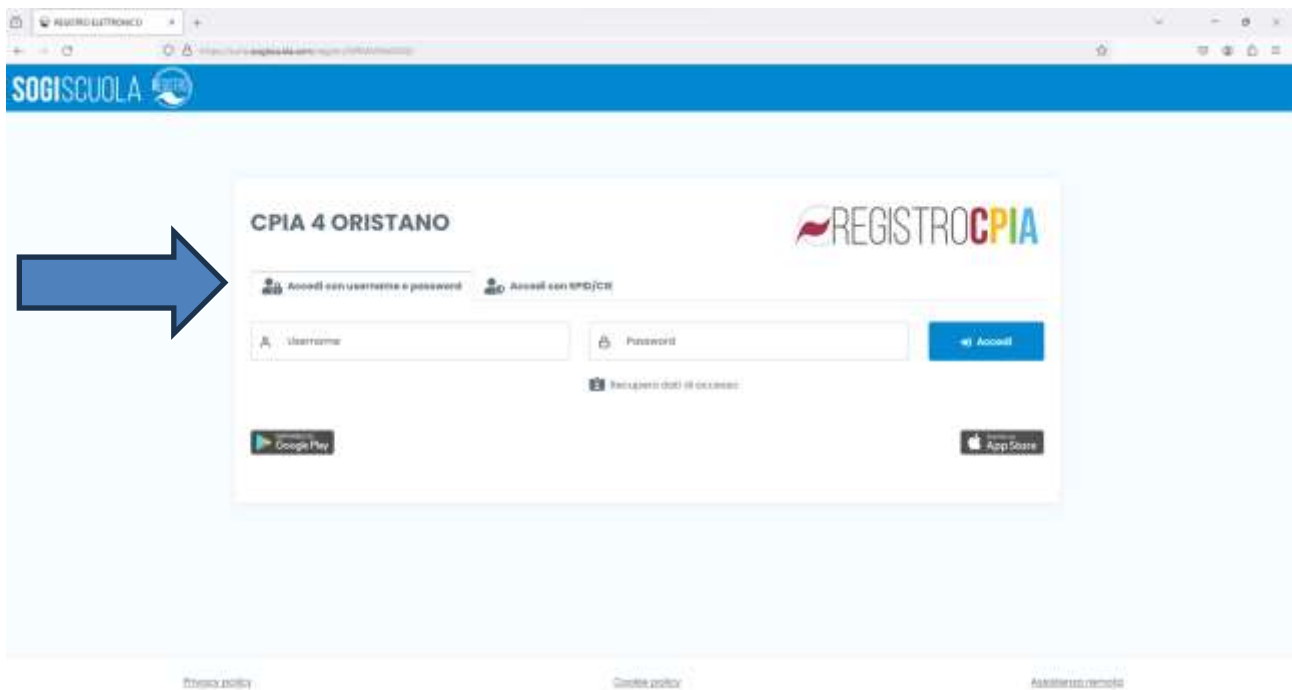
REGISTRO ELETTRONICO

SOGISCUOLA

CPIA 4 ORISTANO

REGISTROCPIA

Accedi con username e password

Accedi con SPID/CIE

Username

Password

Accedi

Recupero dati di accesso

Google Play

App Store

Privacy policy

Cookie policy

Assistenza remota